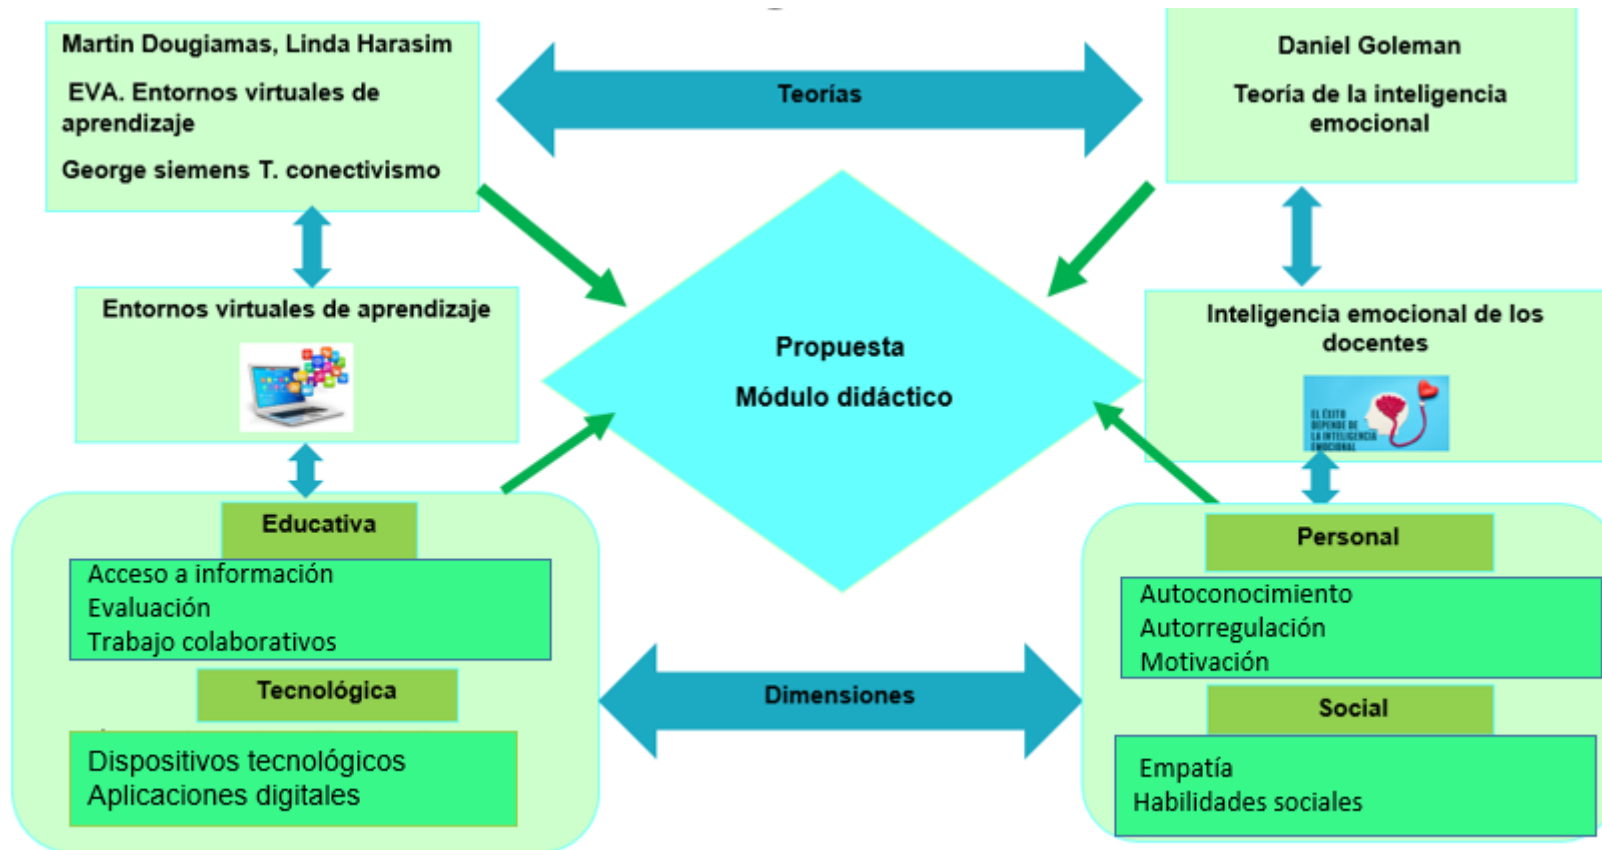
Martin Dougiamas, Linda Harasim

EVA. Entornos virtuales de aprendizaje

George siemens T. conectivismo

Teorías

Daniel Goleman

Teoría de la inteligencia emocional

Entornos virtuales de aprendizaje

Propuesta

Módulo didáctico

Inteligencia emocional de los docentes

EL ÉXITO DEPENDE DE LA INTELIGENCIA EMOCIONAL

Educativa

Acceso a información
Evaluación
Trabajo colaborativos

Tecnológica

Dispositivos tecnológicos
Aplicaciones digitales

Dimensiones

Personal

Autoconocimiento
Autorregulación
Motivación

Social

Empatía
Habilidades sociales